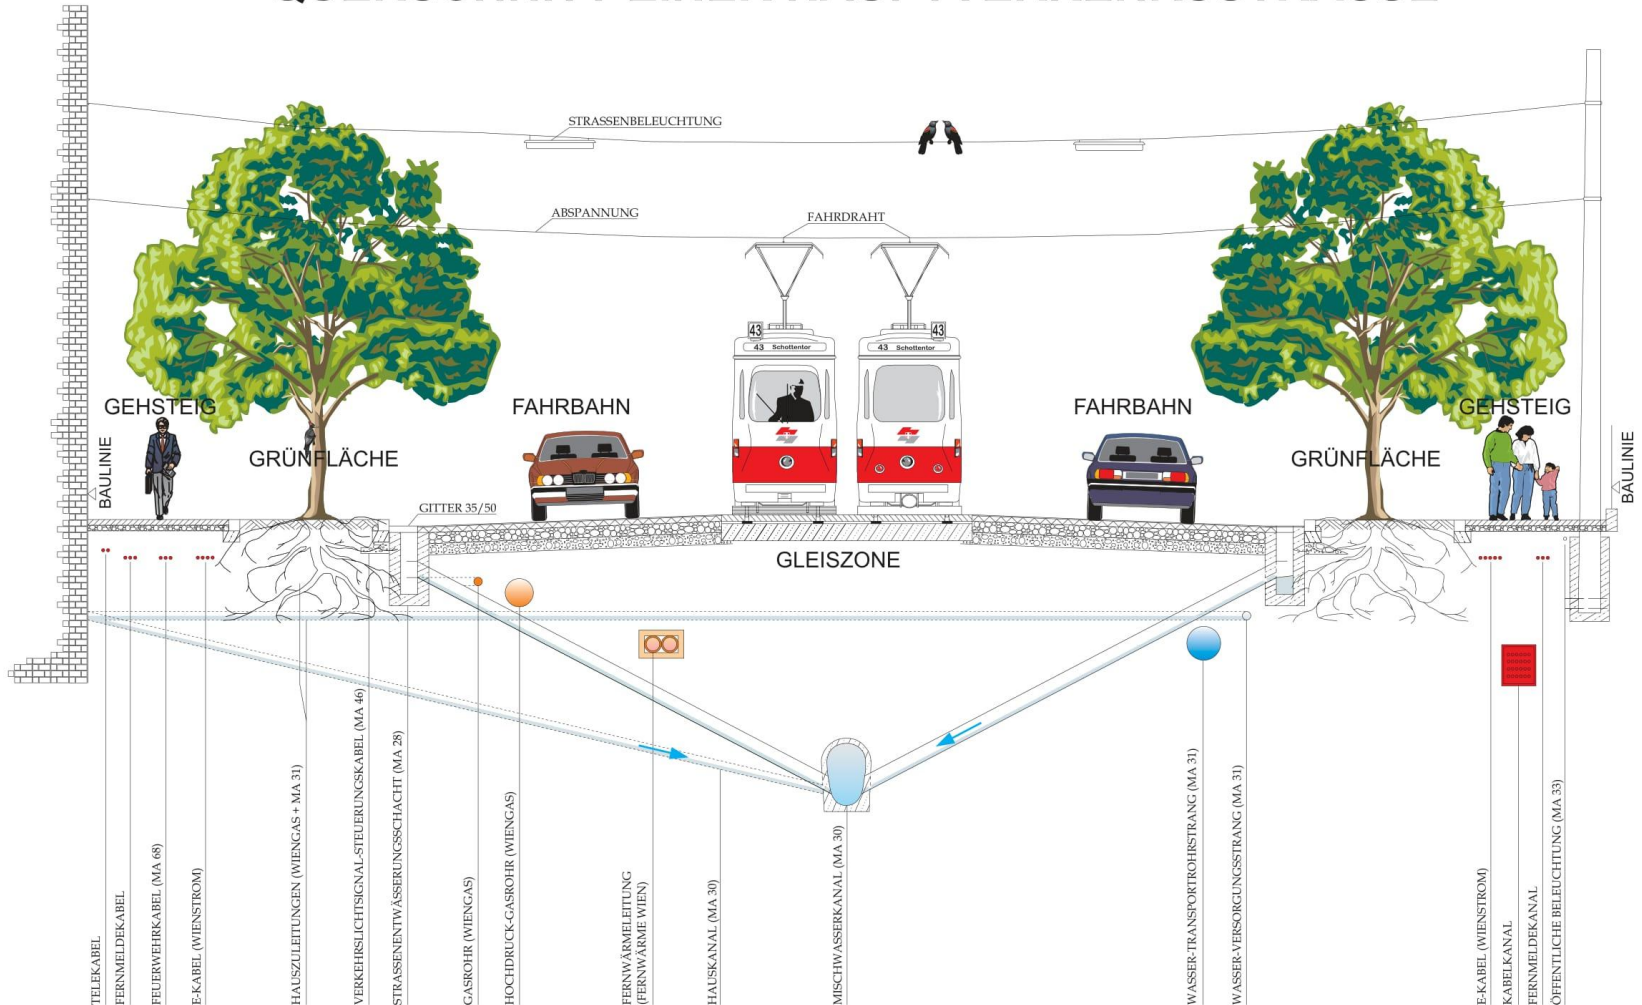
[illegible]

STRASSENBELEUCHTUNG

ABSPANNUNG

FAHRDRAHT

43

43 Schottentor

43

43 Schottentor

GEHSTEIG

FAHRBAHN

FAHRBAHN

GEHSTEIG

BAULINIE

GRÜNFLÄCHE

GRÜNFLÄCHE

BAULINIE

GITTER 35/50

GLEISZONE

TELEKABEL

FERNMELDEKABEL

FEUERWEHRKABEL (MA 68)

E-KABEL (WIENSTROM)

HAUSZULEITUNGEN (WIENGAS + MA 31)

VERKEHRSLICHTSIGNAL-STEUERUNGSKABEL (MA 46)

STRASSENENTWÄSSERUNGSSCHACHT (MA 28)

GASROHR (WIENGAS)

HOCHDRUCK-GASROHR (WIENGAS)

FERNWÄRMELEITUNG (FERNWÄRME WIEN)

HAUSKANAL (MA 30)

MISCHWASSERKANAL (MA 30)

WASSER-TRANSPORTROHRSTRANG (MA 31)

WASSER-VERSORGUNGSSTRANG (MA 31)

E-KABEL (WIENSTROM)

KABELKANAL

FERNMELDEKANAL

ÖFFENTLICHE BELEUCHTUNG (MA 33)